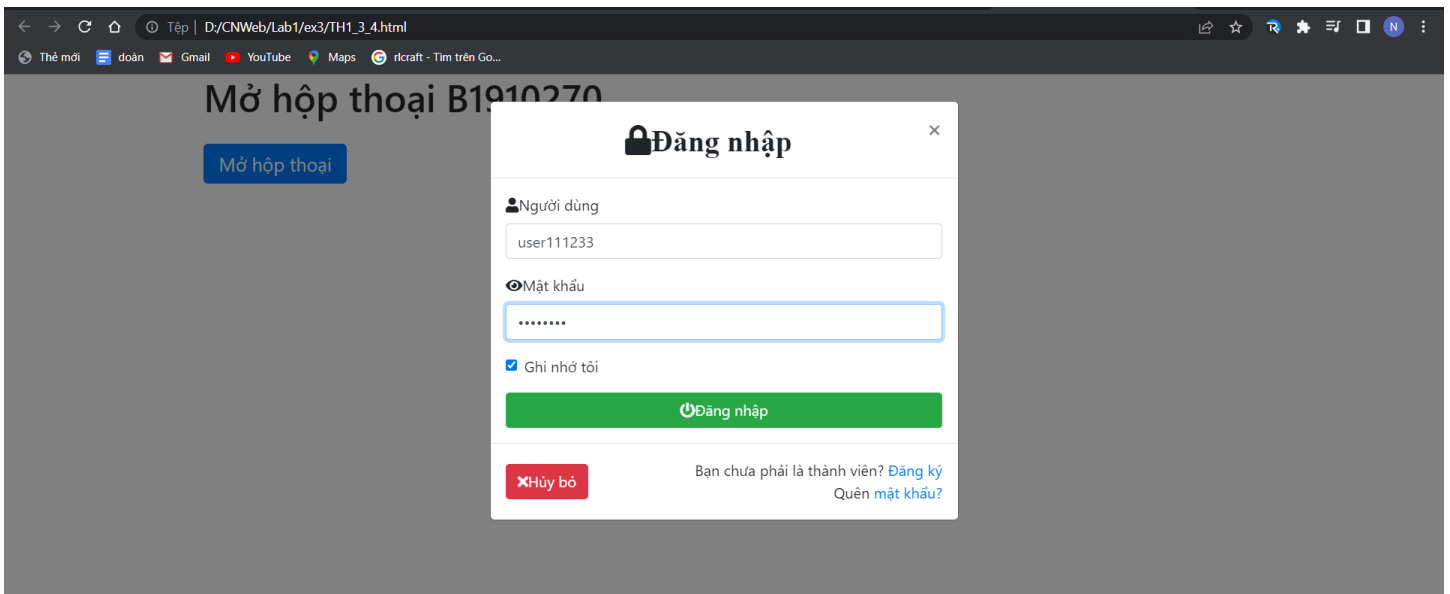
Tệp | D:/CNWeb/Lab1/ex3/TH1_3_4.html

Thẻ mới doàn Gmail YouTube Maps rlcraft - Tìm trên Go...

Mở hộp thoại B1910270

Mở hộp thoại

Đăng nhập

×

Người dùng

user111233

Mật khẩu

••••••••

Ghi nhớ tôi

Đăng nhập

Hủy bỏ

Bạn chưa phải là thành viên? Đăng ký
Quên mật khẩu?